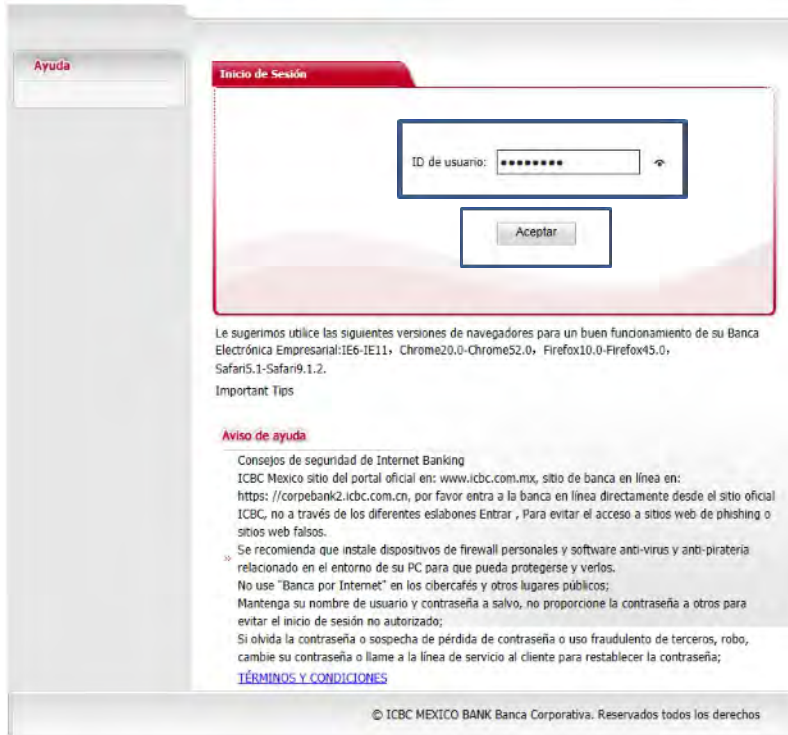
Ayuda

Inicio de Sesión

ID de usuario: ••••••••

Aceptar

Le sugerimos utilice las siguientes versiones de navegadores para un buen funcionamiento de su Banca Electrónica Empresarial:IE6-IE11，Chrome20.0-Chrome52.0，Firefox10.0-Firefox45.0，Safari5.1-Safari9.1.2.

Important Tips

Aviso de ayuda

Consejos de seguridad de Internet Banking
ICBC Mexico sitio del portal oficial en: www.icbc.com.mx, sitio de banca en línea en: https: //corpebank2.icbc.com.cn, por favor entra a la banca en línea directamente desde el sitio oficial ICBC, no a través de los diferentes eslabones Entrar , Para evitar el acceso a sitios web de phishing o sitios web falsos.
» Se recomienda que instale dispositivos de firewall personales y software anti-virus y anti-pirateria relacionado en el entorno de su PC para que pueda protegerse y verlos.
No use "Banca por Internet" en los cibercafés y otros lugares públicos;
Mantenga su nombre de usuario y contraseña a salvo, no proporcione la contraseña a otros para evitar el inicio de sesión no autorizado;
Si olvida la contraseña o sospecha de pérdida de contraseña o uso fraudulento de terceros, robo, cambie su contraseña o llame a la línea de servicio al cliente para restablecer la contraseña;
TÉRMINOS Y CONDICIONES

© ICBC MEXICO BANK Banca Corporativa. Reservados todos los derechos